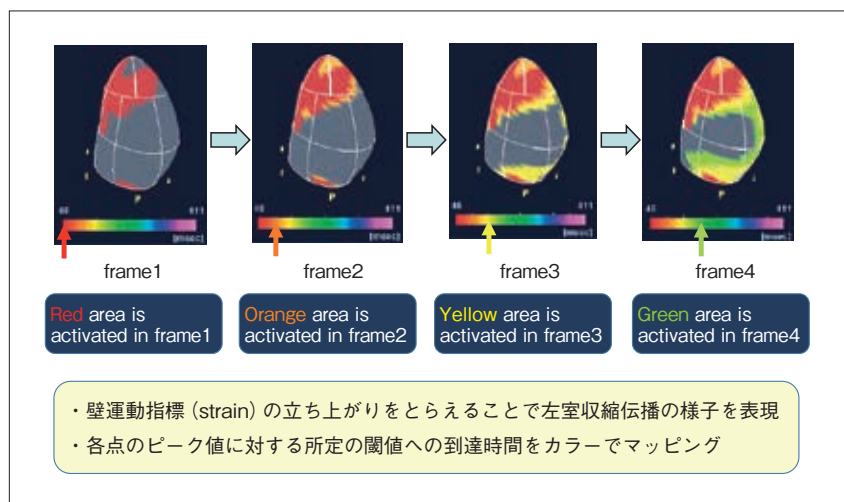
frame1

frame2

frame3

frame4

Red area is activated in frame1

Orange area is activated in frame2

Yellow area is activated in frame3

Green area is activated in frame4

・壁運動指標（strain）の立ち上がりをとらえることで左室収縮伝播の様子を表現
・各点のピーク値に対する所定の閾値への到達時間をカラーでマッピング